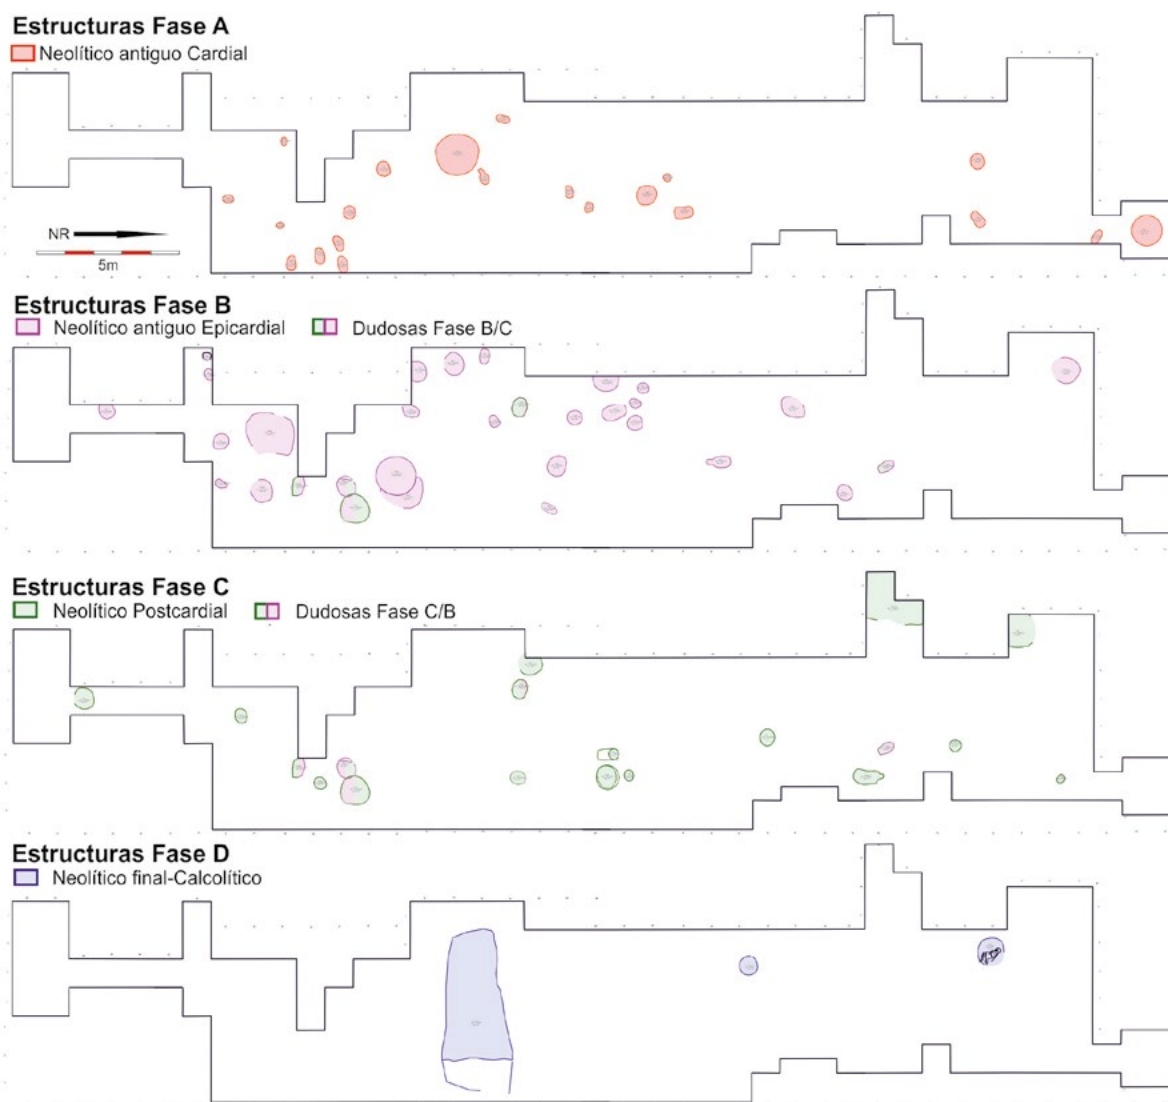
Estructuras Fase A
Neolítico antiguo Cardial

NR
5m

Estructuras Fase B
Neolítico antiguo Epicardial
Dudosas Fase B/C

Estructuras Fase C
Neolítico Postcardial
Dudosas Fase C/B

Estructuras Fase D
Neolítico final-Calcolítico